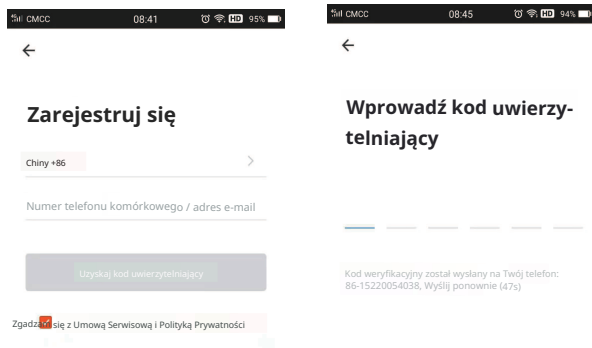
CMCC 08:41 HD 95%

←

Zarejestruj się

Chiny +86

Numer telefonu komórkowego / adres e-mail

Uzyskaj kod uwierzytelniający

Zgadzam się z Umową Serwisową i Polityką Prywatności

CMCC 08:45 HD 94%

←

Wprowadź kod uwierzytelniający

Kod weryfikacyjny został wysłany na Twój telefon: 86-15220054038, Wyślij ponownie (47s)